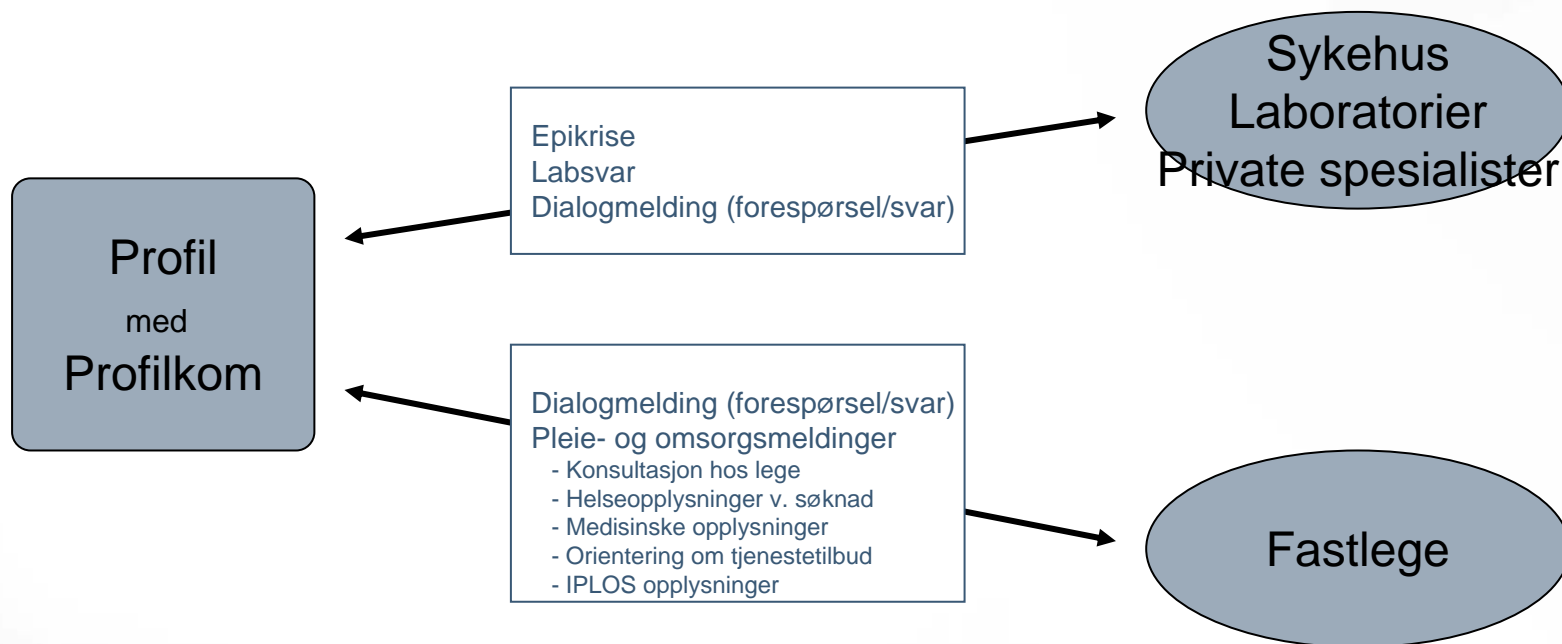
Profil
med
Profilkom

Epikrise
Labsvar
Dialogmelding (forespørsel/svar)

Sykehus
Laboratorier
Private spesialister

Dialogmelding (forespørsel/svar)
Pleie- og omsorgsmeldinger
- Konsultasjon hos lege
- Helseopplysninger v. søknad
- Medisinske opplysninger
- Orientering om tjenestetilbud
- IPLOS opplysninger

Fastlege